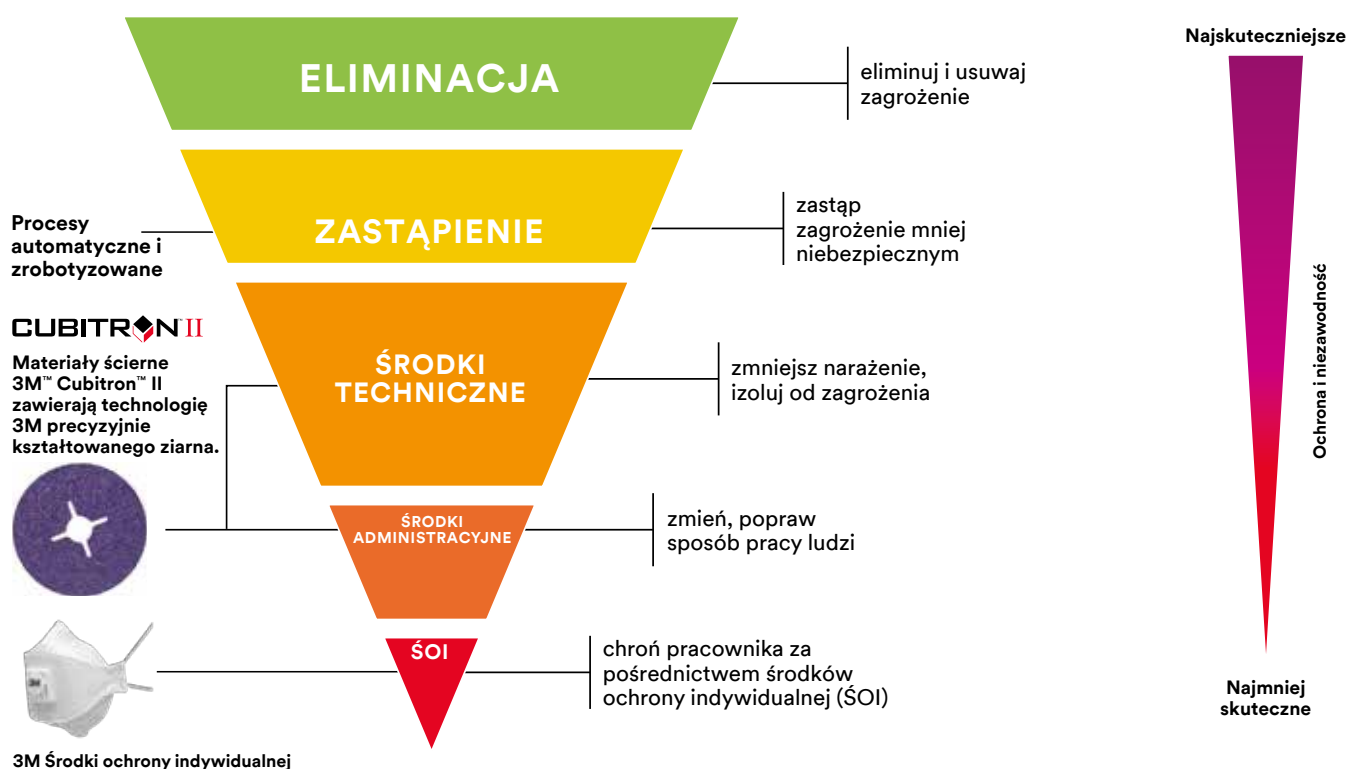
ELIMINACJA

eliminuj i usuwaj zagrożenie

Najskuteczniejsze

Procesy automatyczne i zrobotyzowane

ZASTĄPIENIE

zastąp zagrożenie mniej niebezpiecznym

CUBITRON II

Materiały ścierne 3M™ Cubitron™ II zawierają technologię 3M precyzyjnie kształtowanego ziarna.

ŚRODKI TECHNICZNE

zmniejsz narażenie, izoluj od zagrożenia

Ochrona i niezawodność

ŚRODKI ADMINISTRACYJNE

zmień, popraw sposób pracy ludzi

ŚOI

chroń pracownika za pośrednictwem środków ochrony indywidualnej (ŚOI)

Najmniej skuteczne

3M Środki ochrony indywidualnej